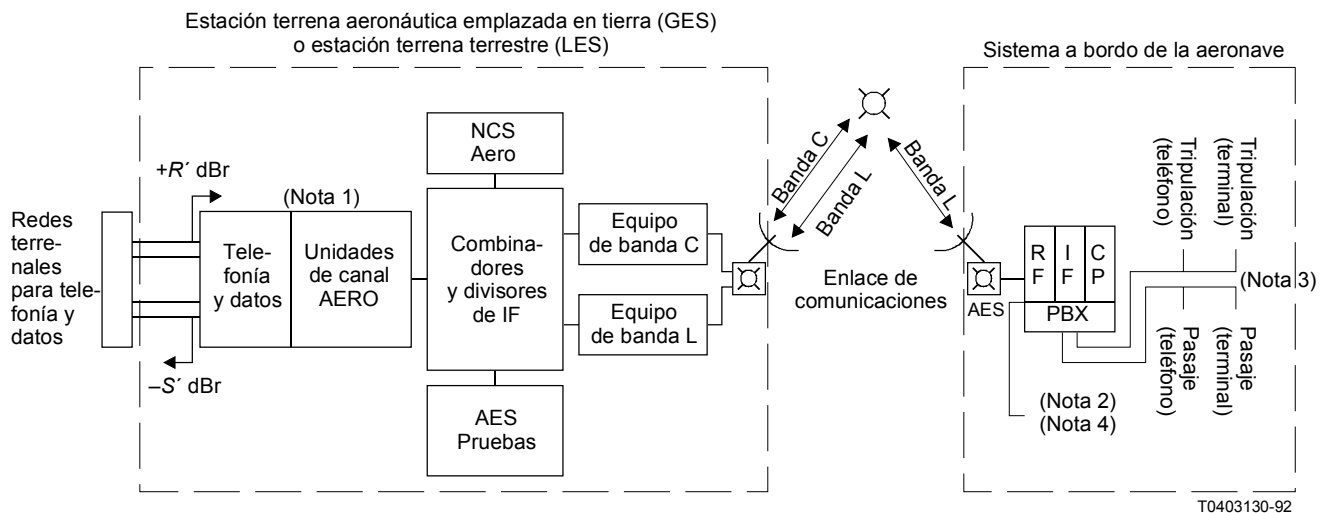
Estación terrena aeronáutica emplazada en tierra (GES) o estación terrena terrestre (LES)

Sistema a bordo de la aeronave

Redes terrenales para telefonía y datos

+R´ dBr

–S´ dBr

(Nota 1)

Telefonía y datos

Unidades de canal AERO

NCS Aero

Combinadores y divisores de IF

AES Pruebas

Equipo de banda C

Equipo de banda L

Banda C

Banda L

Banda L

Enlace de comunicaciones

AES

RF

IF

CP

PBX

Tripulación (teléfono)

Tripulación (terminal)

(Nota 3)

Pasaje (teléfono)

Pasaje (terminal)

(Nota 2)
(Nota 4)

T0403130-92